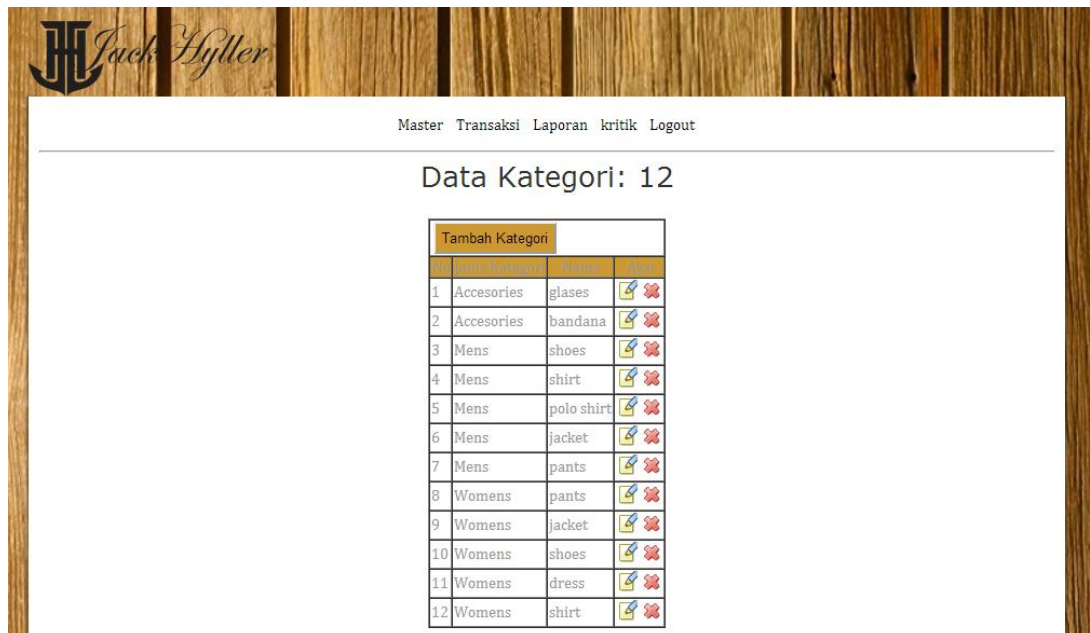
Jack Hyller

Master Transaksi Laporan kritik Logout

Data Kategori: 12

Tambah Kategori

| No | Jenis Kategori | Nama | Aksi |
|---|---|---|---|
| 1 | Accesories | glases | |
| 2 | Accesories | bandana | |
| 3 | Mens | shoes | |
| 4 | Mens | shirt | |
| 5 | Mens | polo shirt | |
| 6 | Mens | jacket | |
| 7 | Mens | pants | |
| 8 | Womens | pants | |
| 9 | Womens | jacket | |
| 10 | Womens | shoes | |
| 11 | Womens | dress | |
| 12 | Womens | shirt | |